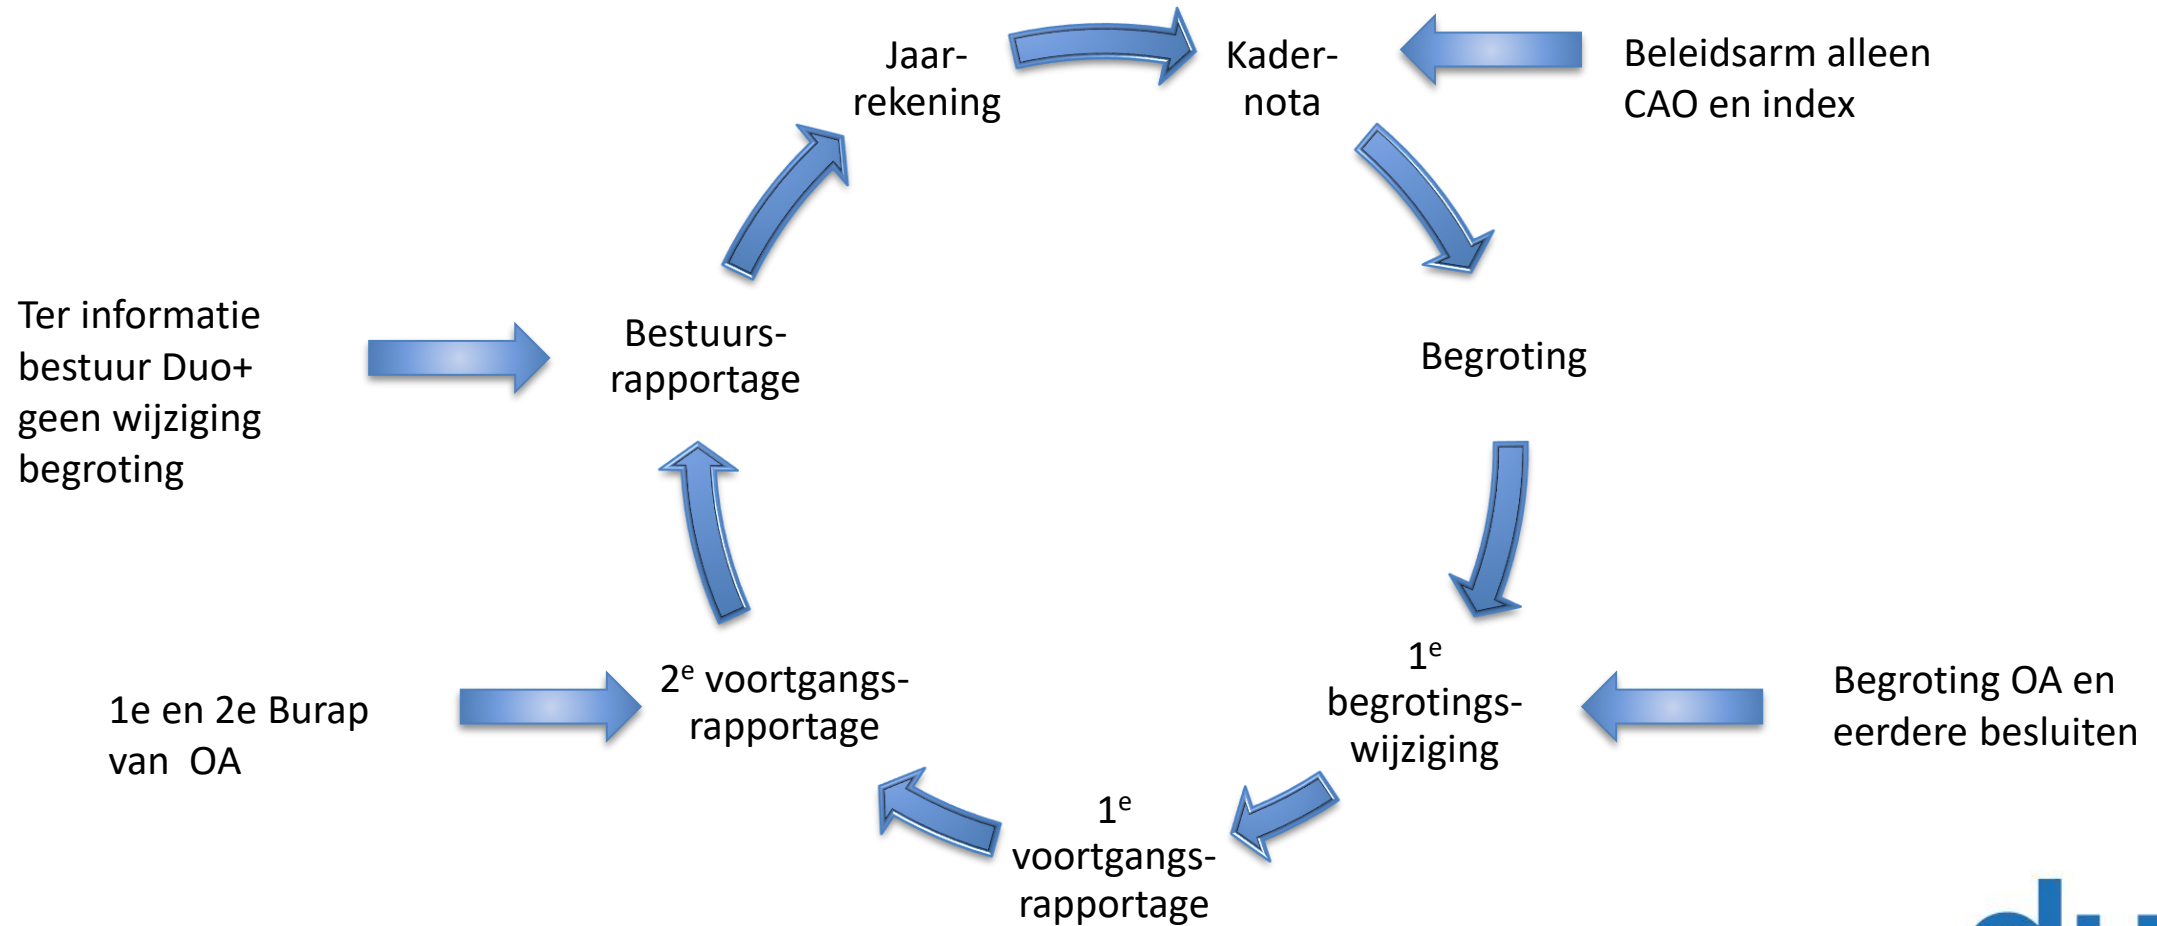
Jaar-
rekening

Kader-
nota

Beleidsarm alleen
CAO en index

Ter informatie
bestuur Duo+
geen wijziging
begroting

Bestuurs-
rapportage

Begroting

$1^e$
begrotings-
wijziging

Begroting OA en
eerdere besluiten

1e en 2e Burap
van OA

$2^e$ voortgangs-
rapportage

$1^e$
voortgangs-
rapportage